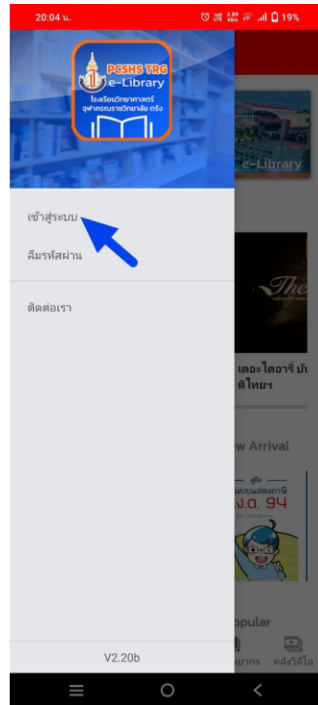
20:04 น.

19%

PCSHS TRG
e-Library
โรงเรียนวิทยาศาสตร์จุฬาภรณราชวิทยาลัย ตรัง

e-Library

เข้าสู่ระบบ

ลืมรหัสผ่าน

ติดต่อเรา

The

เดอะไดอารี่ ม
ดิไทยร

w Arrival

คู่มือ
ป.ด. 94

opular

ยากร คลังวิดีโอ

V2.20b